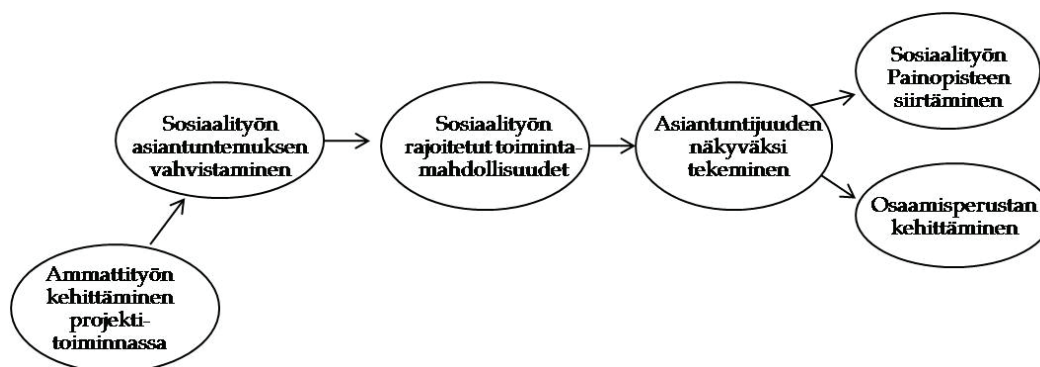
Ammattityön kehittäminen projektitoiminnassa

Sosiaalityön asiantuntemuksen vahvistaminen

Sosiaalityön rajoitetut toimintamahdollisuudet

Asiantuntijuuden näkyväksi tekeminen

Sosiaalityön Painopisteen siirtäminen

Osaamisperustan kehittäminen